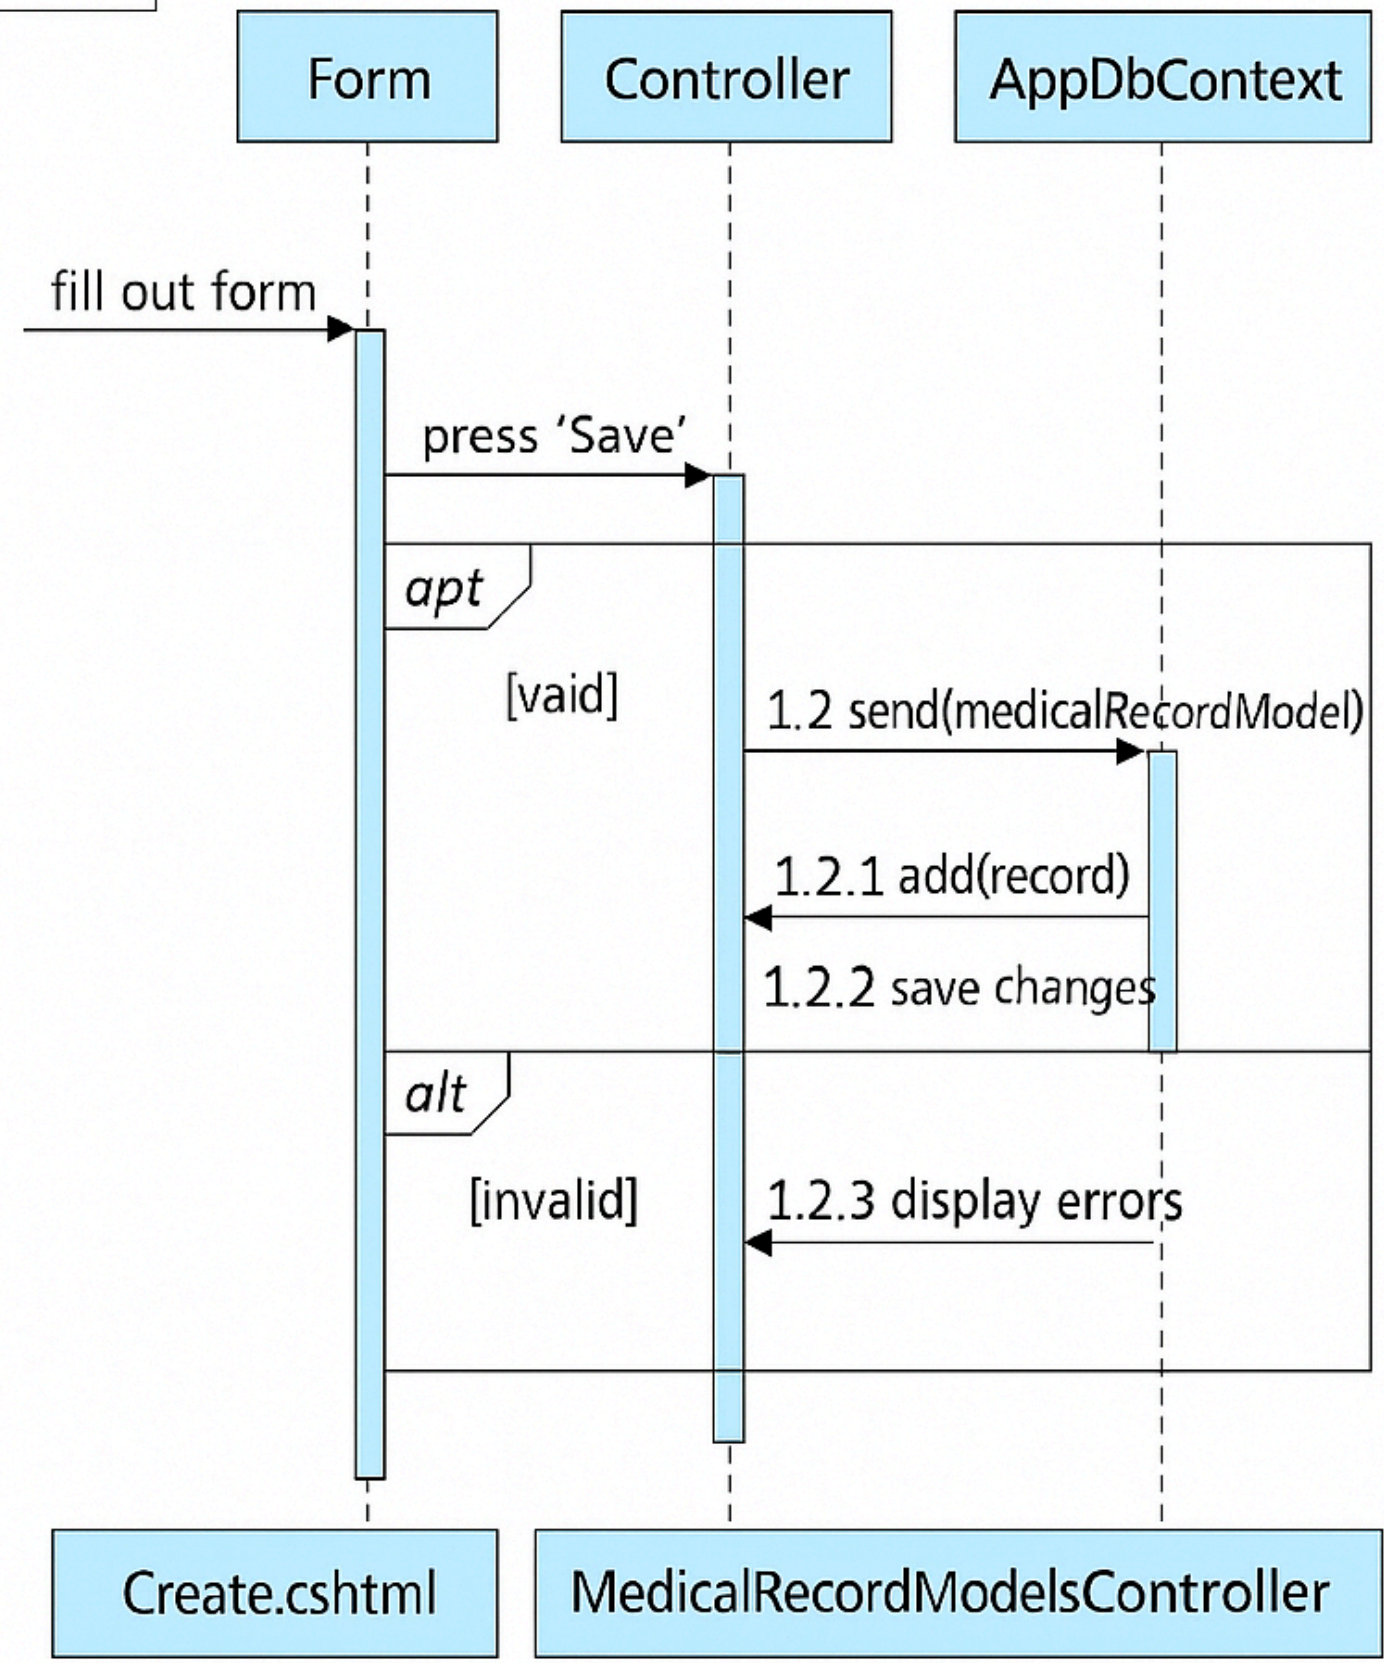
Form

Controller

AppDbContext

fill out form

press ‘Save’

apt

[vaid]

1.2 send(medicalRecordModel)

1.2.1 add(record)

1.2.2 save changes

alt

[invalid]

1.2.3 display errors

Create.cshtml

MedicalRecordModelsController